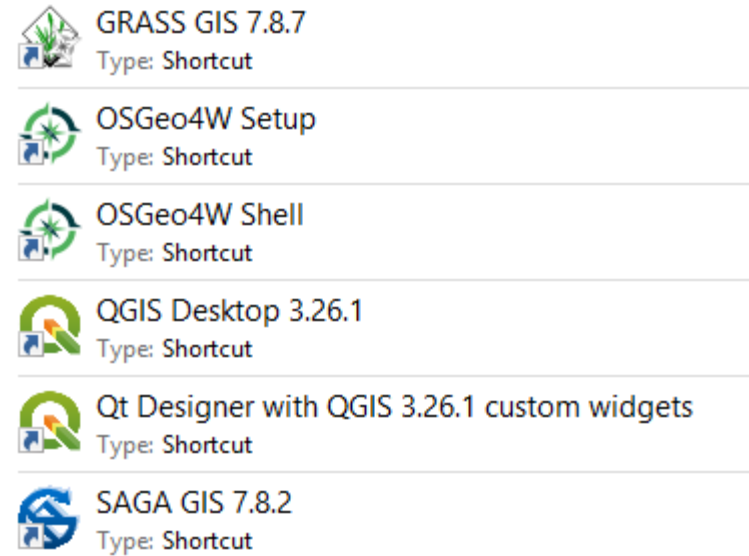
GRASS GIS 7.8.7
Type: Shortcut

OSGeo4W Setup
Type: Shortcut

OSGeo4W Shell
Type: Shortcut

QGIS Desktop 3.26.1
Type: Shortcut

Qt Designer with QGIS 3.26.1 custom widgets
Type: Shortcut

SAGA GIS 7.8.2
Type: Shortcut